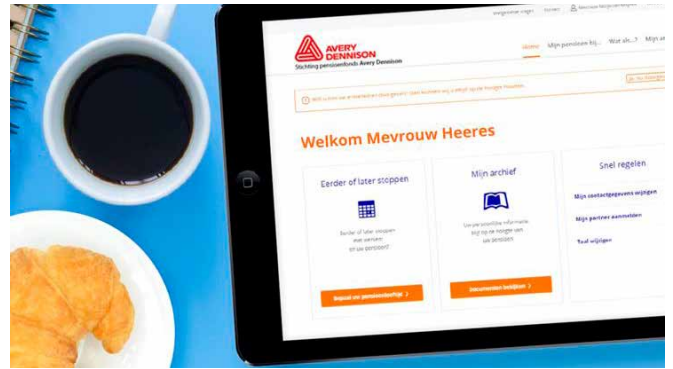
AVERY DENNISON
Stichting pensioenfonds Avery Dennison

Home Mijn pensioen bij... Wat als...? Mijn ar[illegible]

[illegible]

Welkom Mevrouw Heeres

Eerder of later stoppen

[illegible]

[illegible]

Mijn archief

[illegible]

Documenten bekijken

Snel regelen

Mijn contactgegevens wijzigen

Mijn partner aanmelden

Taal wijzigen